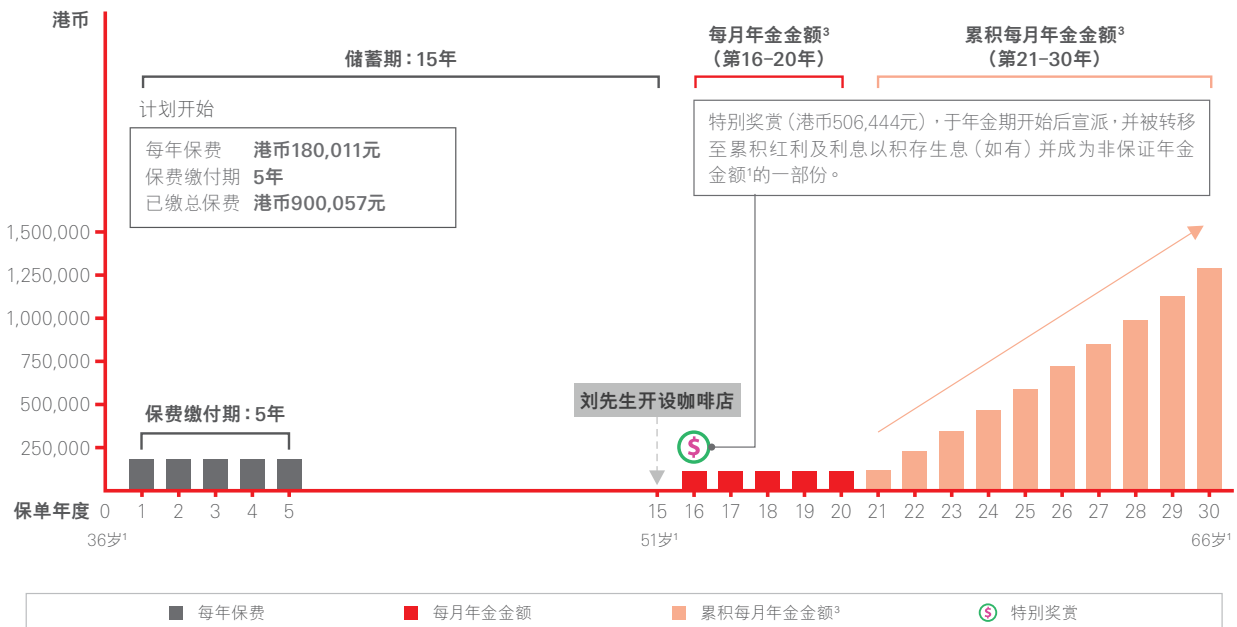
港币

储蓄期：15年

每月年金金额³
（第16–20年）

累积每月年金金额³
（第21–30年）

计划开始

每年保费 港币180,011元
保费缴付期 5年
已缴总保费 港币900,057元

特别奖赏（港币506,444元），于年金期开始后宣派，并被转移至累积红利及利息以积存生息（如有）并成为非保证年金金额¹的一部份。

1,500,000
1,250,000
1,000,000
750,000
500,000
250,000

保费缴付期：5年

刘先生开设咖啡店

保单年度 0 1 2 3 4 5 15 16 17 18 19 20 21 22 23 24 25 26 27 28 29 30

36岁¹
51岁¹
66岁¹

每年保费 每月年金金额 累积每月年金金额³ 特别奖赏